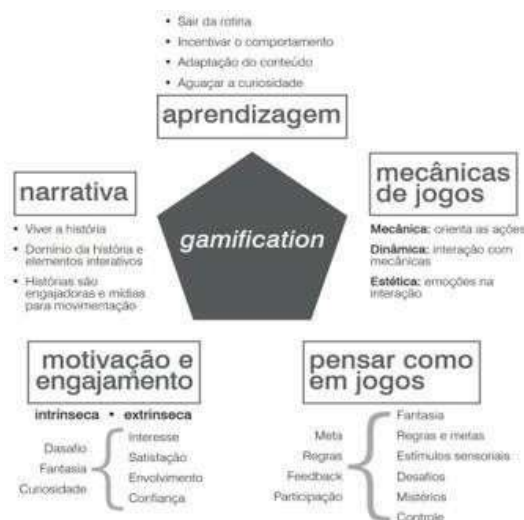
• Sair da rotina
• Incentivar o comportamento
• Adaptação do conteúdo
• Aguaçar a curiosidade

aprendizagem

narrativa

• Viver a história
• Domínio da história e elementos interativos
• Histórias são engajadoras e mídias para movimentação

gamification

mecânicas de jogos

Mecânica: orienta as ações
Dinâmica: interação com mecânicas
Estética: emoções na interação

motivação e engajamento

intrínseca • extrínseca

Desafio
Fantasia
Curiosidade

Interesse
Satisfação
Envolvimento
Confiança

pensar como em jogos

Meta
Regras
Feedback
Participação

Fantasia
Regras e metas
Estímulos sensoriais
Desafios
Mistérios
Controle